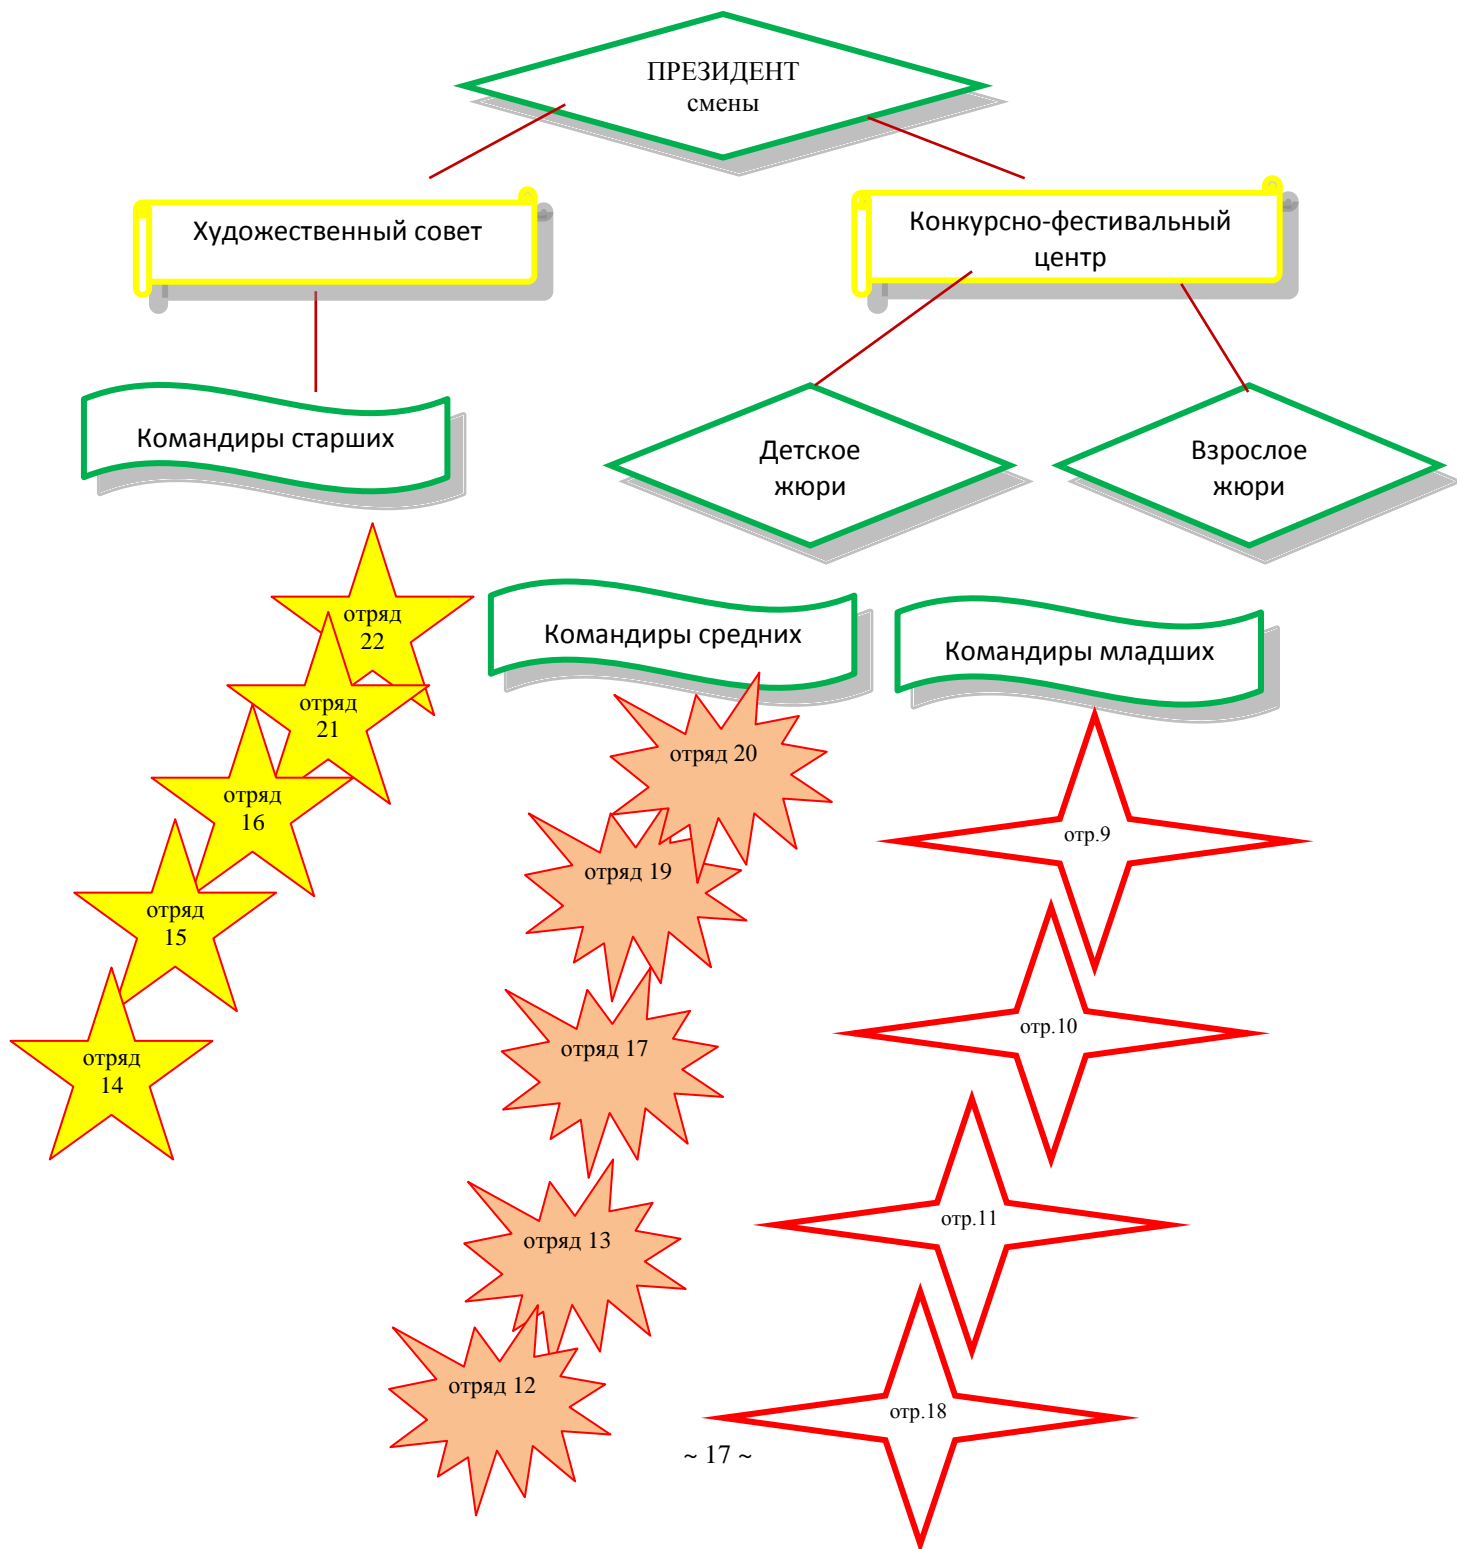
ПРЕЗИДЕНТ
смены

Художественный совет

Конкурсно-фестивальный центр

Командиры старших

Детское жюри

Взрослое жюри

отряд 22

Командиры средних

Командиры младших

отряд 21

отряд 20

отряд 16

отр.9

отряд 19

отряд 15

отр.10

отряд 17

отряд 14

отряд 13

отр.11

отряд 12

отр.18

~ 17 ~